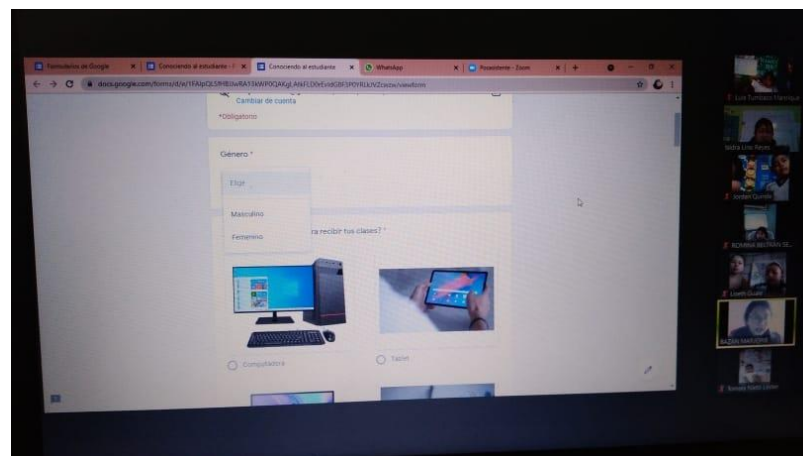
Formularios de Google | Conociendo al estudiante | Conociendo al estudiante | WhatsApp | Powerpoint - Zoom

docs.google.com/forms/d/e/1FAIpQLSf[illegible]/viewform

Cambiar de cuenta

*Obligatorio

Género *

Elige

Masculino

Femenino

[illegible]ra recibir tus clases? *

Computadora

Tablet

Luz Turbides Manrique

Yesbra Lino Reyes

Jordan Quispe

ROMINA BELTRAN SE...

Lizeth Quispe

BAZAN MARGERIE

Renato Espin Leon